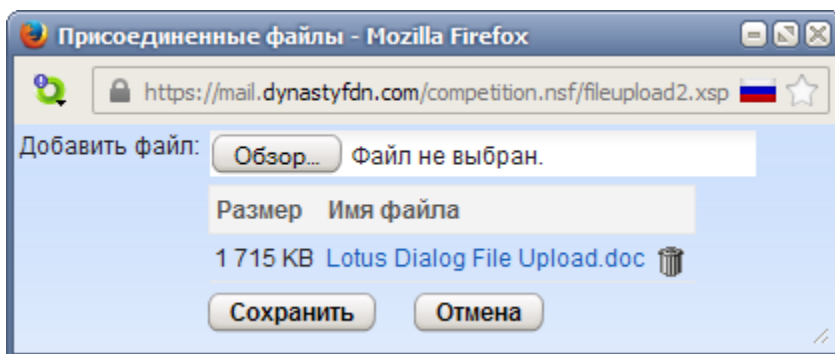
Присоединенные файлы - Mozilla Firefox

https://mail.dynastyfdn.com/competition.nsf/fileupload2.xsp

Добавить файл: Обзор... Файл не выбран.

| Размер | Имя файла |
|---|---|
| 1 715 KB | Lotus Dialog File Upload.doc |

Сохранить Отмена